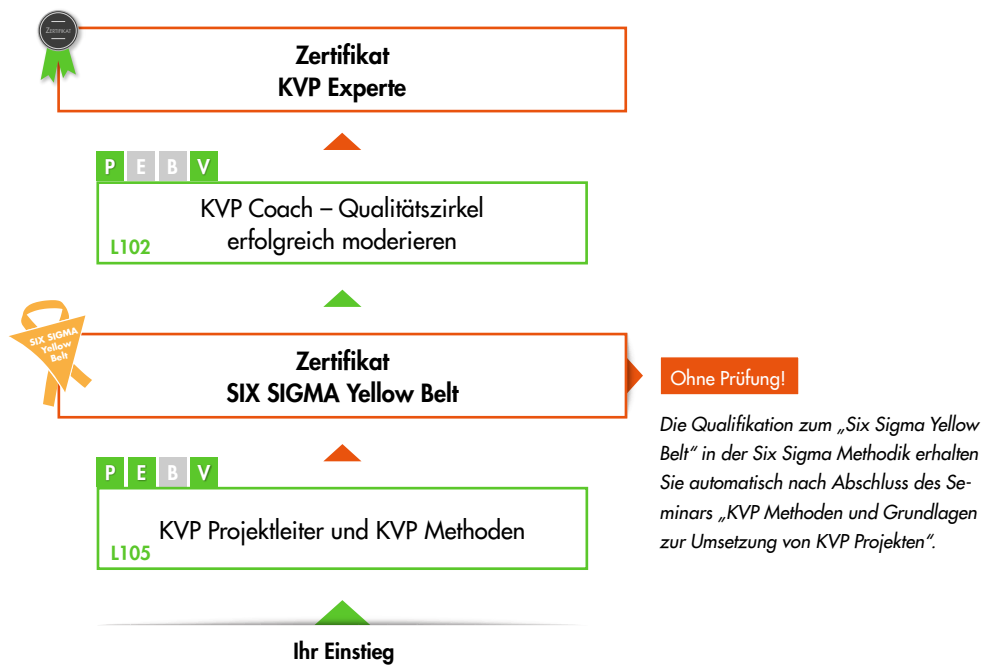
Zertifikat

Zertifikat
KVP Experte

P E B V

KVP Coach – Qualitätszirkel erfolgreich moderieren

L102

SIX SIGMA Yellow Belt

Zertifikat
SIX SIGMA Yellow Belt

Ohne Prüfung!

Die Qualifikation zum „Six Sigma Yellow Belt" in der Six Sigma Methodik erhalten Sie automatisch nach Abschluss des Seminars „KVP Methoden und Grundlagen zur Umsetzung von KVP Projekten".

P E B V

KVP Projektleiter und KVP Methoden

L105

Ihr Einstieg